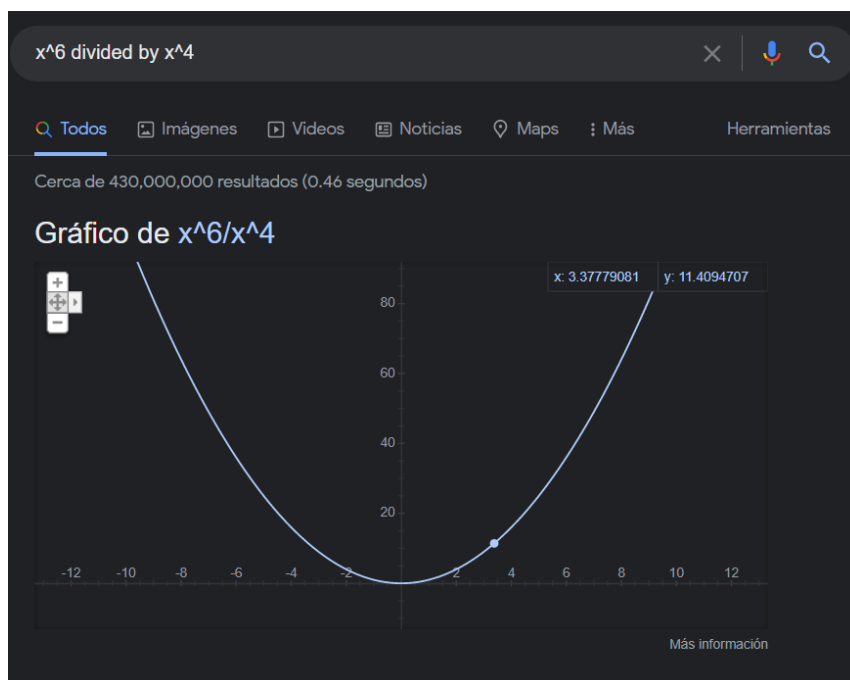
x^6 divided by x^4

Todos Imágenes Videos Noticias Maps : Más Herramientas

Cerca de 430,000,000 resultados (0.46 segundos)

Gráfico de x^6/x^4

x: 3.37779081 y: 11.4094707

80
60
40
20

-12 -10 -8 -6 -4 -2 2 4 6 8 10 12

Más información